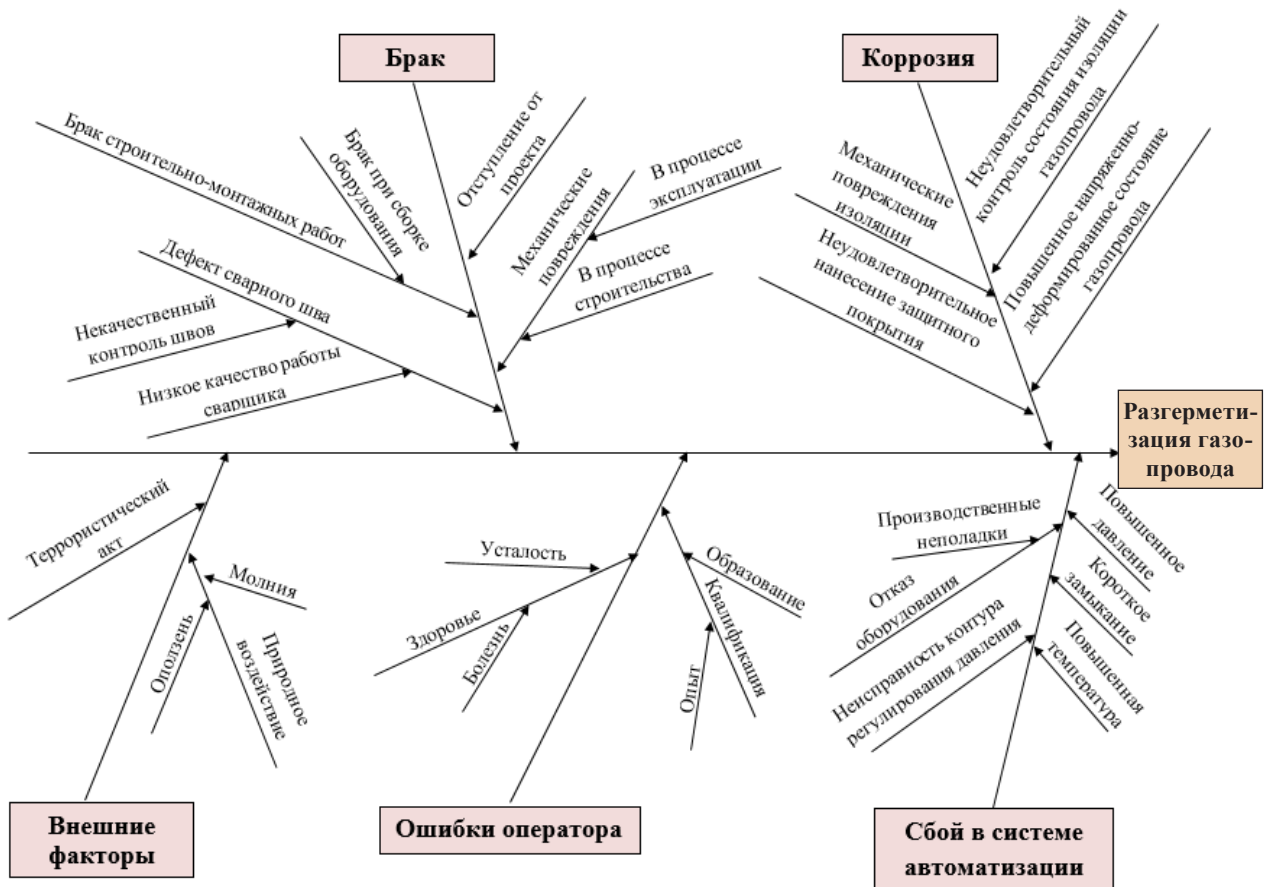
Брак

Коррозия

Брак строительно-монтажных работ

Брак при сборке оборудования

Отступление от проекта

Механические повреждения

В процессе эксплуатации

В процессе строительства

Дефект сварного шва

Некачественный контроль швов

Низкое качество работы сварщика

Механические повреждения изоляции

Неудовлетворительный контроль состояния изоляции газопровода

Повышенное напряженно-деформированное состояние газопровода

Неудовлетворительное нанесение защитного покрытия

Разгерметизация газопровода

Террористический акт

Молния

Оползень

Природное воздействие

Усталость

Здоровье

Болезнь

Образование

Квалификация

Опыт

Производственные неполадки

Отказ оборудования

Неисправность контура регулирования давления

Повышенное давление

Короткое замыкание

Повышенная температура

Внешние факторы

Ошибки оператора

Сбой в системе автоматизации